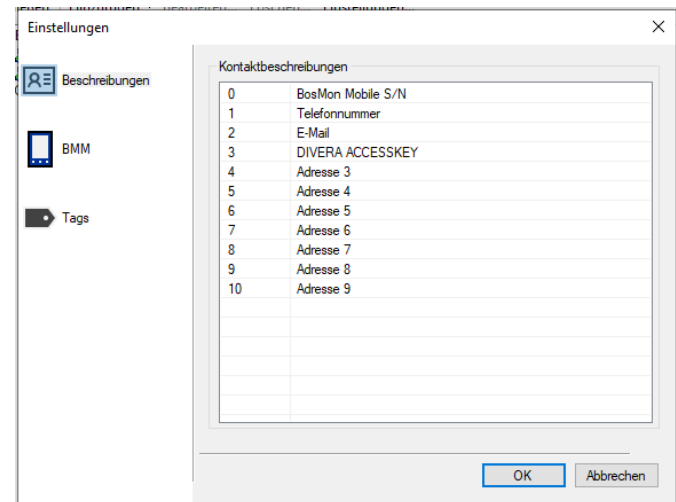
Einstellungen

Beschreibungen

BMM

Tags

Kontaktbeschreibungen

| | |
|---|---|
| 0 | BosMon Mobile S/N |
| 1 | Telefonnummer |
| 2 | E-Mail |
| 3 | DIVERA ACCESSKEY |
| 4 | Adresse 3 |
| 5 | Adresse 4 |
| 6 | Adresse 5 |
| 7 | Adresse 6 |
| 8 | Adresse 7 |
| 9 | Adresse 8 |
| 10 | Adresse 9 |

OK

Abbrechen